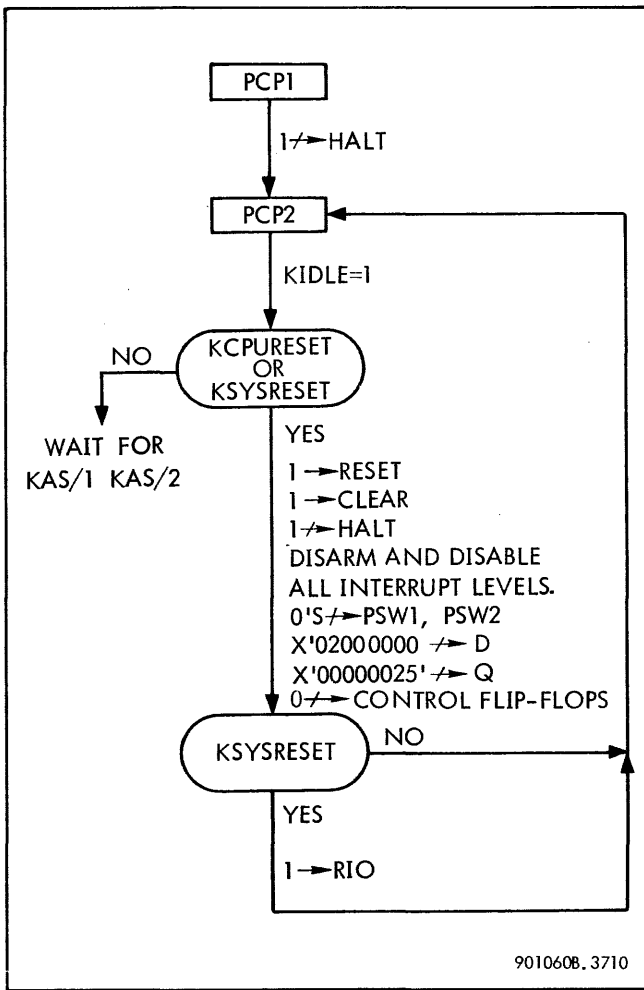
PCP1

1$\not\rightarrow$HALT

PCP2

KIDLE=1

KCPURESET OR KSYSRESET

NO

WAIT FOR KAS/1 KAS/2

YES

1$\rightarrow$RESET
1$\rightarrow$CLEAR
1$\not\rightarrow$HALT
DISARM AND DISABLE ALL INTERRUPT LEVELS.
0'S$\not\rightarrow$PSW1, PSW2
X'02000000 $\not\rightarrow$ D
X'00000025' $\not\rightarrow$ Q
0$\not\rightarrow$ CONTROL FLIP-FLOPS

KSYSRESET

NO

YES

1$\rightarrow$RIO

901060B. 3710